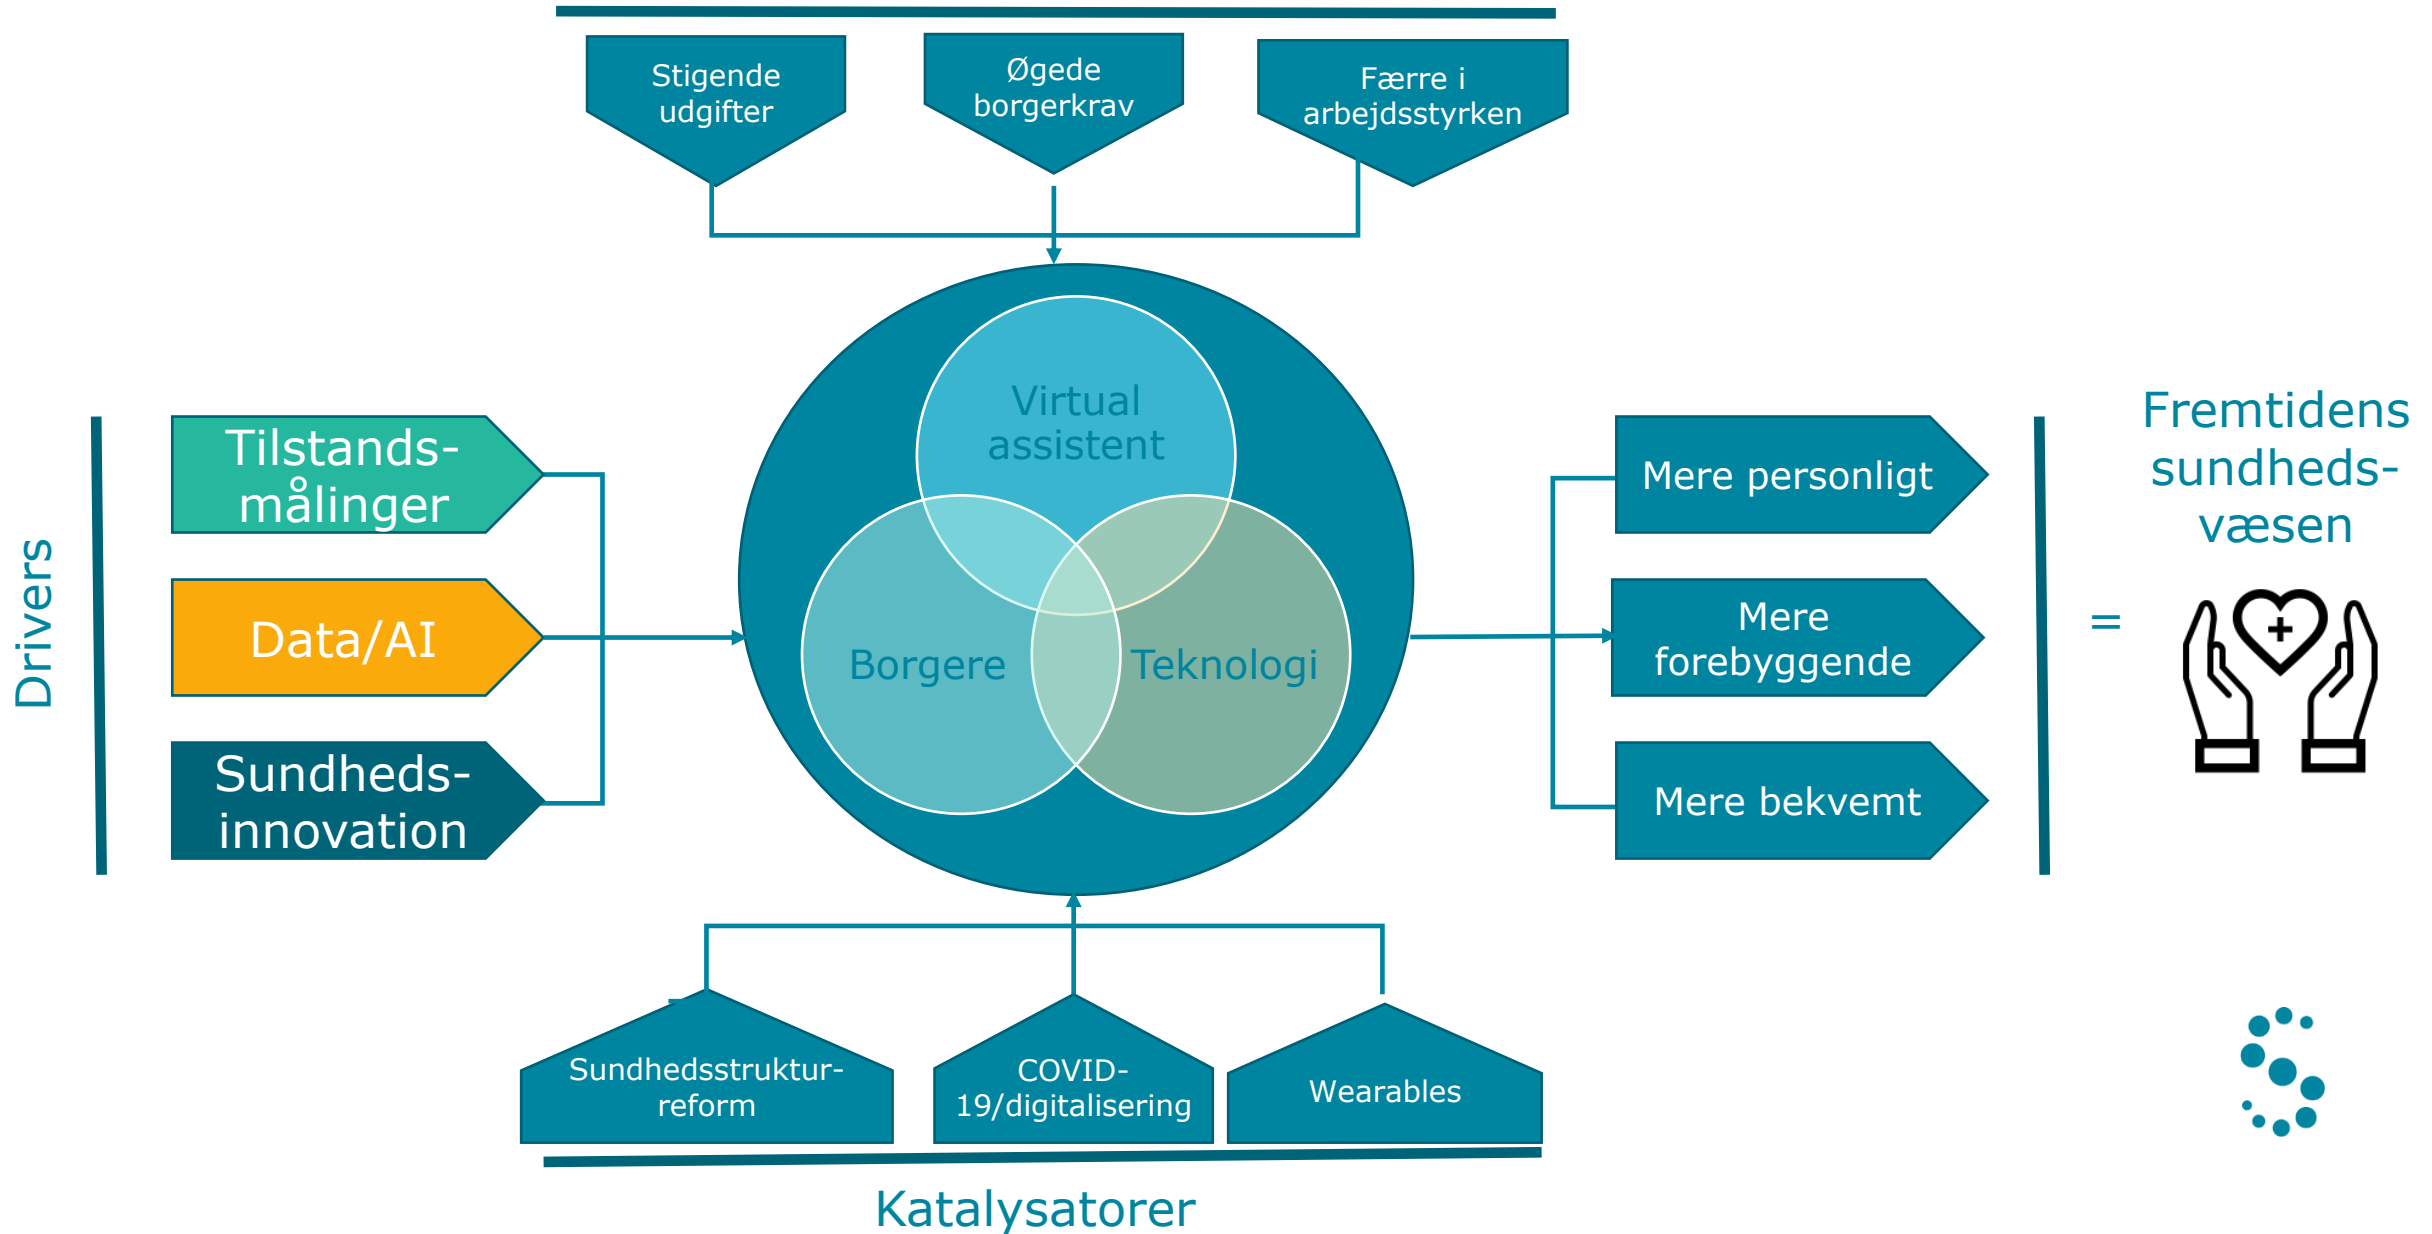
Stigende udgifter

Øgede borgerkrav

Færre i arbejdsstyrken

Drivers

Tilstands-målinger

Data/AI

Sundheds-innovation

Virtual assistent

Borgere

Teknologi

Mere personligt

Mere forebyggende

Mere bekvemt

Fremtidens sundheds-væsen

=

Sundhedsstruktur-reform

COVID-19/digitalisering

Wearables

Katalysatorer